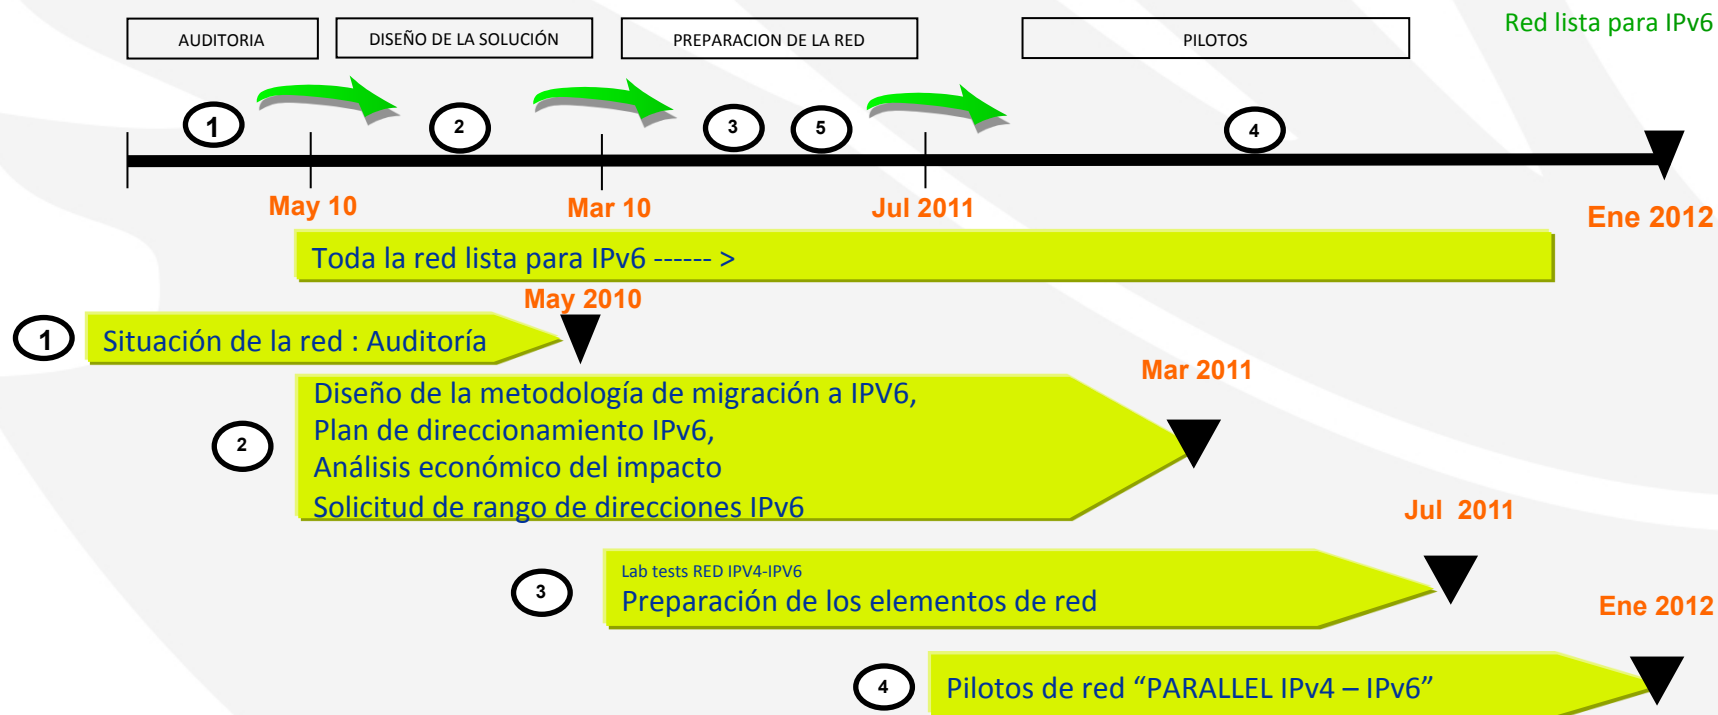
AUDITORIA

DISEÑO DE LA SOLUCIÓN

PREPARACION DE LA RED

PILOTOS

Red lista para IPv6

1

2

3

5

4

May 10

Mar 10

Jul 2011

Ene 2012

Toda la red lista para IPv6 ------ >

May 2010

1

Situación de la red : Auditoría

Mar 2011

Diseño de la metodología de migración a IPV6,
Plan de direccionamiento IPv6,
Análisis económico del impacto
Solicitud de rango de direcciones IPv6

2

Jul 2011

3

Lab tests RED IPV4-IPV6
Preparación de los elementos de red

Ene 2012

4

Pilotos de red “PARALLEL IPv4 – IPv6”